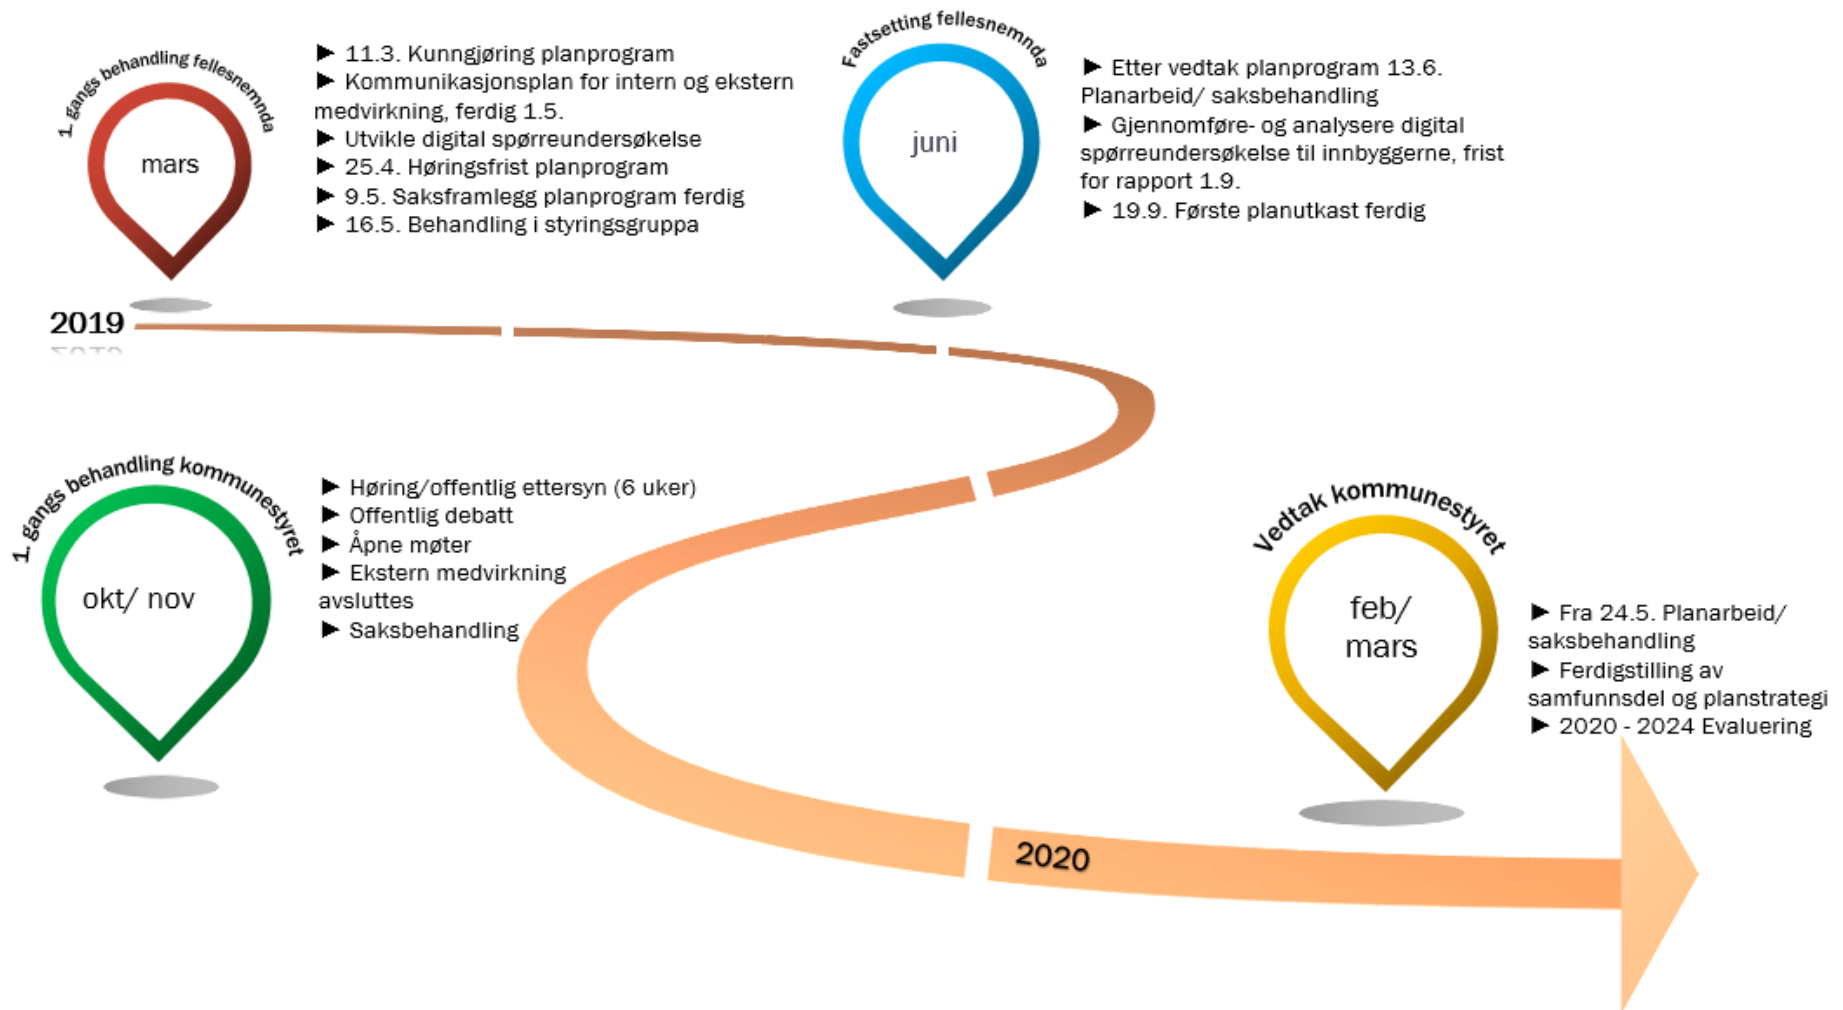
1. gangs behandling fellesnemnda

mars

► 11.3. Kunngjøring planprogram
► Kommunikasjonsplan for intern og ekstern medvirkning, ferdig 1.5.
► Utvikle digital spørreundersøkelse
► 25.4. Høringsfrist planprogram
► 9.5. Saksframlegg planprogram ferdig
► 16.5. Behandling i styringsgruppa

Fastsetting fellesnemnda

juni

► Etter vedtak planprogram 13.6. Planarbeid/ saksbehandling
► Gjennomføre- og analysere digital spørreundersøkelse til innbyggerne, frist for rapport 1.9.
► 19.9. Første planutkast ferdig

2019

1. gangs behandling kommunestyret

okt/ nov

► Høring/offentlig ettersyn (6 uker)
► Offentlig debatt
► Åpne møter
► Ekstern medvirkning avsluttes
► Saksbehandling

Vedtak kommunestyret

feb/ mars

► Fra 24.5. Planarbeid/ saksbehandling
► Ferdigstilling av samfunnsdel og planstrategi
► 2020 - 2024 Evaluering

2020